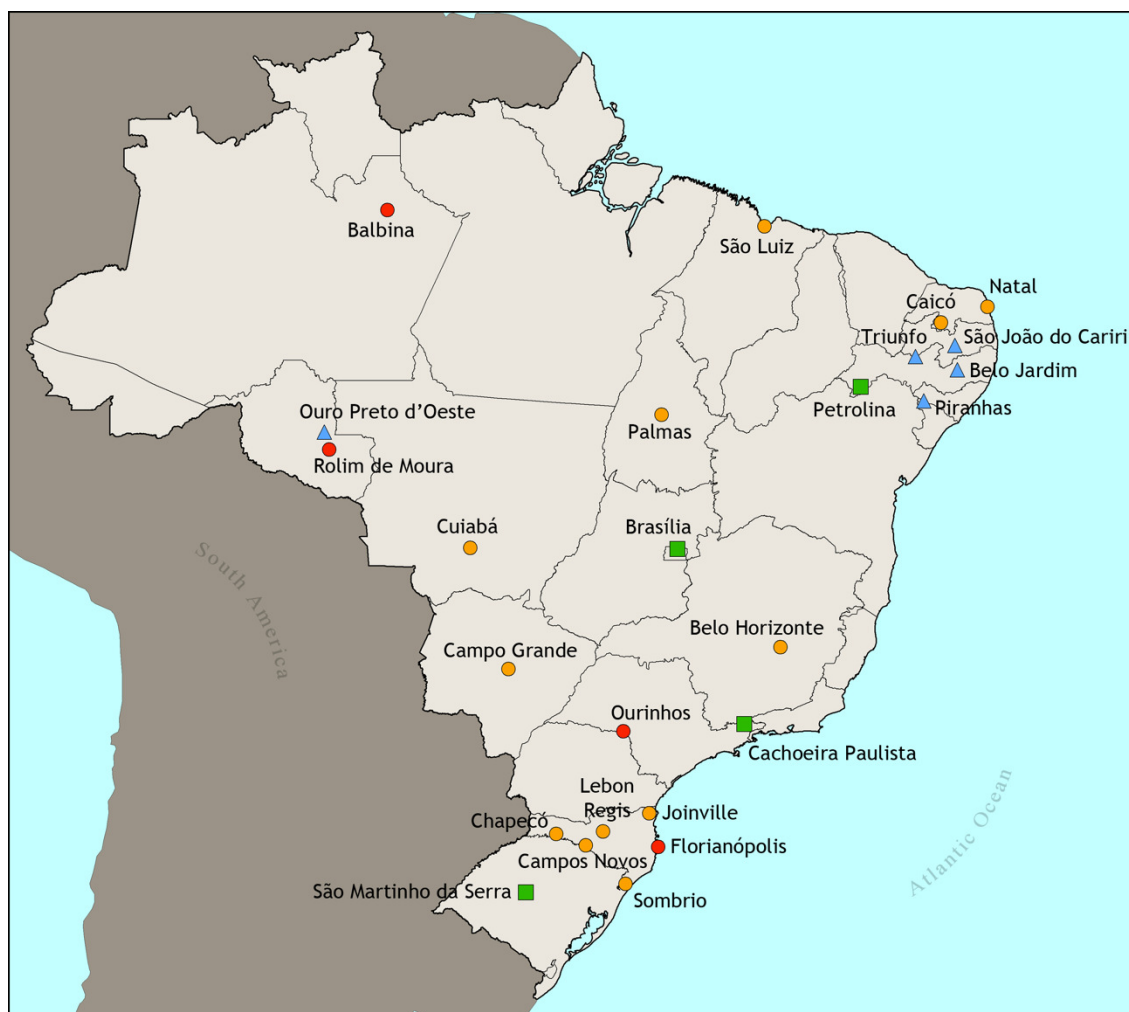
Balbina

São Luiz

Natal

Caicó

Triunfo

São João do Cariri

Belo Jardim

Petrolina

Piranhas

Ouro Preto d'Oeste

Rolim de Moura

Palmas

Cuiabá

Brasília

South America

Belo Horizonte

Campo Grande

Ourinhos

Cachoeira Paulista

Lebon Regis

Joinville

Chapecó

Florianópolis

Campos Novos

São Martinho da Serra

Sombrio

Atlantic Ocean